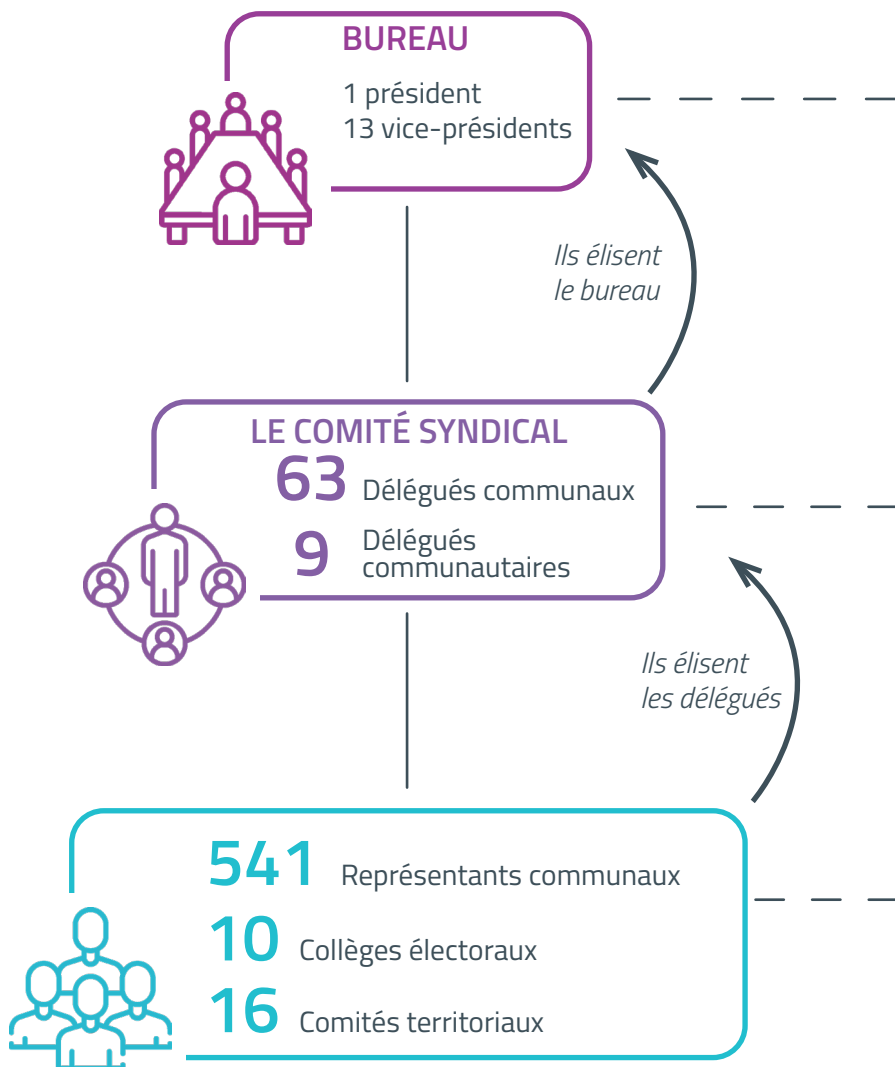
BUREAU

1 président
13 vice-présidents

Ils élisent le bureau

LE COMITÉ SYNDICAL

63 Délégués communaux

9 Délégués communautaires

Ils élisent les délégués

541 Représentants communaux

10 Collèges électoraux

16 Comités territoriaux